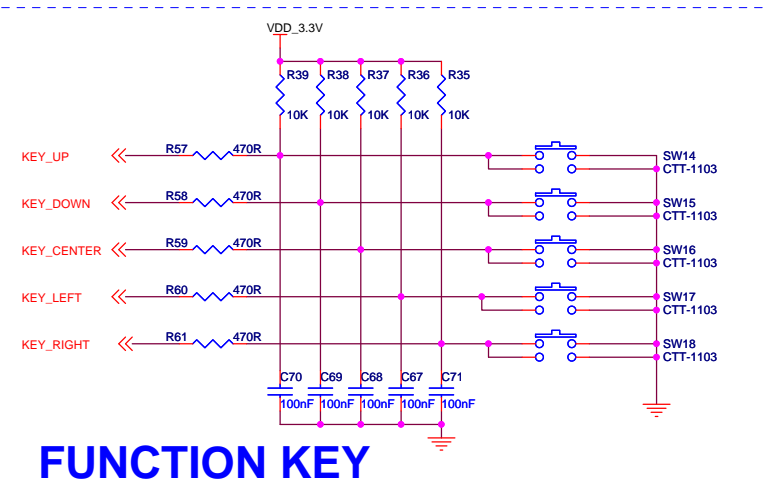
VDD_3.3V

R39 10K
R38 10K
R37 10K
R36 10K
R35 10K

KEY_UP
R57 470R
SW14 CTT-1103

KEY_DOWN
R58 470R
SW15 CTT-1103

KEY_CENTER
R59 470R
SW16 CTT-1103

KEY_LEFT
R60 470R
SW17 CTT-1103

KEY_RIGHT
R61 470R
SW18 CTT-1103

C70 100nF
C69 100nF
C68 100nF
C67 100nF
C71 100nF

FUNCTION KEY